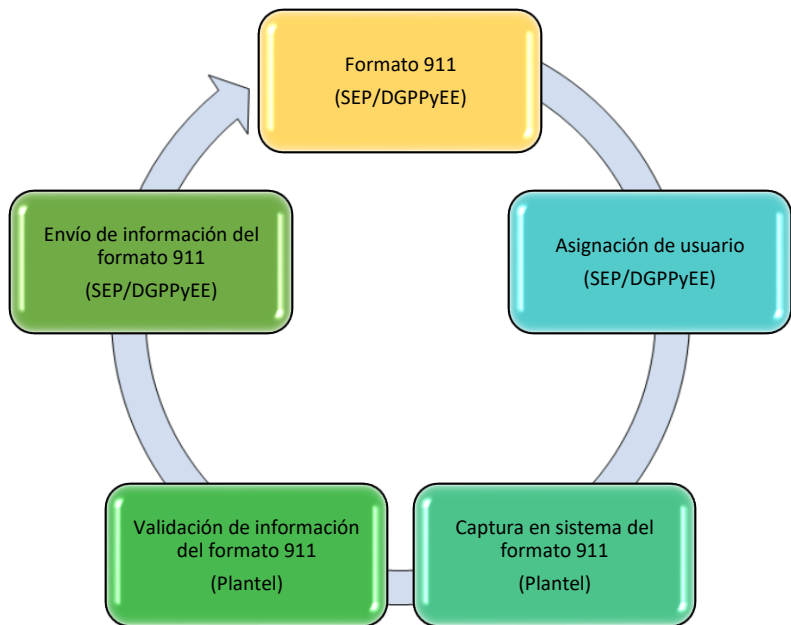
Formato 911
(SEP/DGPPyEE)

Asignación de usuario
(SEP/DGPPyEE)

Captura en sistema del formato 911
(Plantel)

Validación de información del formato 911
(Plantel)

Envío de información del formato 911
(SEP/DGPPyEE)